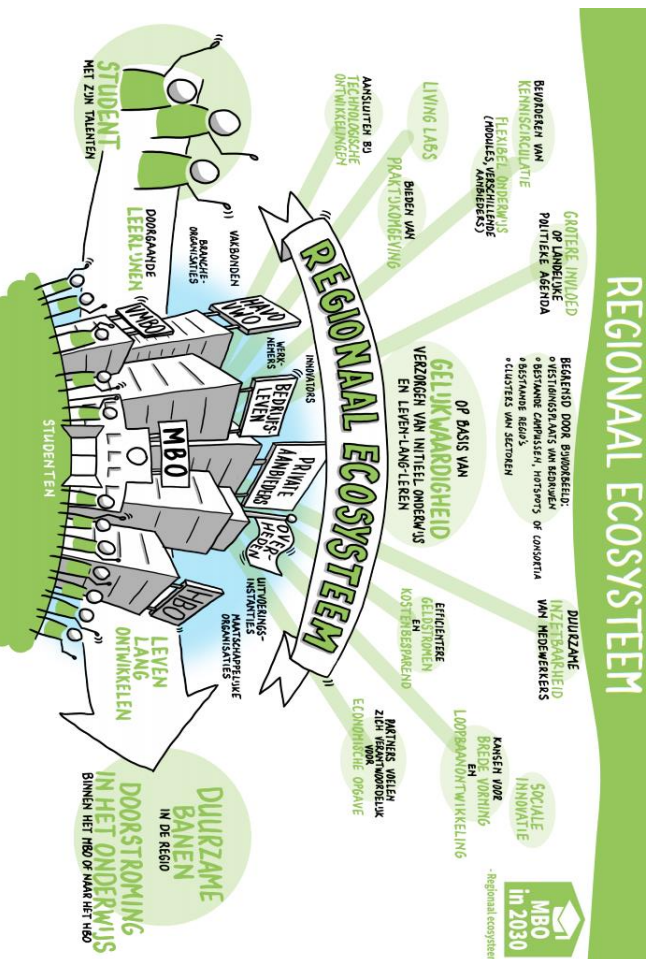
REGIONAAL ECOSYSTEEM

MBO in 2030

- Regionaal ecosysteem

REGIONAAL ECOSYSTEEM

GROTERE INVLOED OP LANDELIJKE POLITIEKE AGENDA

BEGRENSD DOOR BIJVOORBEELD:
• VESTIGINGSPLAATS VAN BEDRIJVEN
• BESTAANDE CAMPUSSEN, HOTSPOTS OF CONSORTIA
• BESTAANDE REGIO'S
• CLUSTERS VAN SECTOREN

DUURZAME INZETBAARHEID VAN MEDEWERKERS

SOCIALE INNOVATIE

KANSEN VOOR BREDE VORMING EN LOOPBAANONTWIKKELING

EFFICIËNTERE GELDSTROMEN EN KOSTENBESPAREND

PARTNERS VOELEN ZICH VERANTWOORDELIJK VOOR ECONOMISCHE OPGAVE

OP BASIS VAN GELIJKWAARDIGHEID VERZORGEN VAN INITIEEL ONDERWIJS EN LEVEN-LANG-LEREN

BEVORDEREN VAN KENNISCIRCULATIE

FLEXIBEL ONDERWIJS (MODULES, VERSCHILLENDE AANBIEDERS)

LIVING LABS

BIEDEN VAN PRAKTIJKOMGEVING

AANSLUITEN BIJ TECHNOLOGISCHE ONTWIKKELINGEN

STUDENT MET ZIJN TALENTEN

DOORGAANDE LEERLIJNEN

VAKBONDEN

BRANCHE-ORGANISATIES

HAVO VWO

VMBO

WERK-NEMERS

INNOVATORS

BEDRIJFS-LEVEN

MBO

PRIVATE AANBIEDERS

OVER-HEDEN

UITVOERINGS-INSTANTIES

MAATSCHAPPELIJKE ORGANISATIES

HBO

STUDENTEN

LEVEN LANG ONTWIKKELEN

DUURZAME BANEN IN DE REGIO

DOORSTROMING IN HET ONDERWIJS BINNEN HET MBO OF NAAR HET HBO